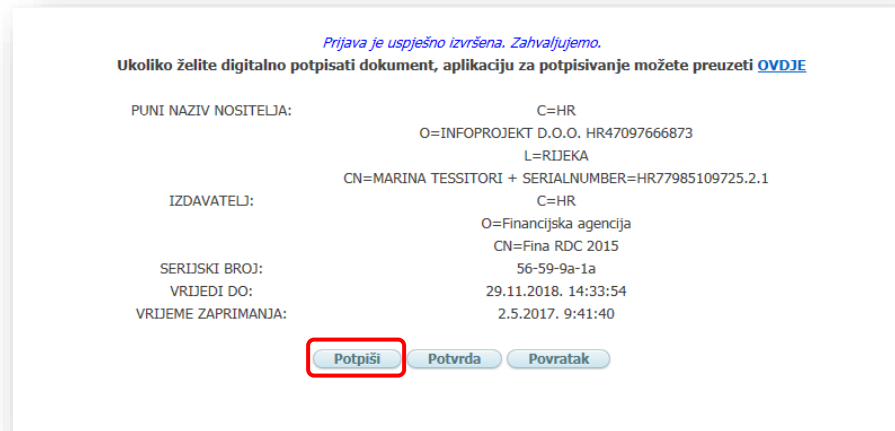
Prijava je uspješno izvršena. Zahvaljujemo.
Ukoliko želite digitalno potpisati dokument, aplikaciju za potpisivanje možete preuzeti OVDJE

| | |
|---|---|
| PUNI NAZIV NOSITELJA: | C=HR |
| | O=INFOPROJEKT D.O.O. HR47097666873 |
| | L=RIJEKA |
| | CN=MARINA TESSITORI + SERIALNUMBER=HR77985109725.2.1 |
| IZDAVATELJ: | C=HR |
| | O=Financijska agencija |
| | CN=Fina RDC 2015 |
| SERIJSKI BROJ: | 56-59-9a-1a |
| VRIJEDI DO: | 29.11.2018. 14:33:54 |
| VRIJEME ZAPRIMANJA: | 2.5.2017. 9:41:40 |

Potpiši Potvrda Povratak